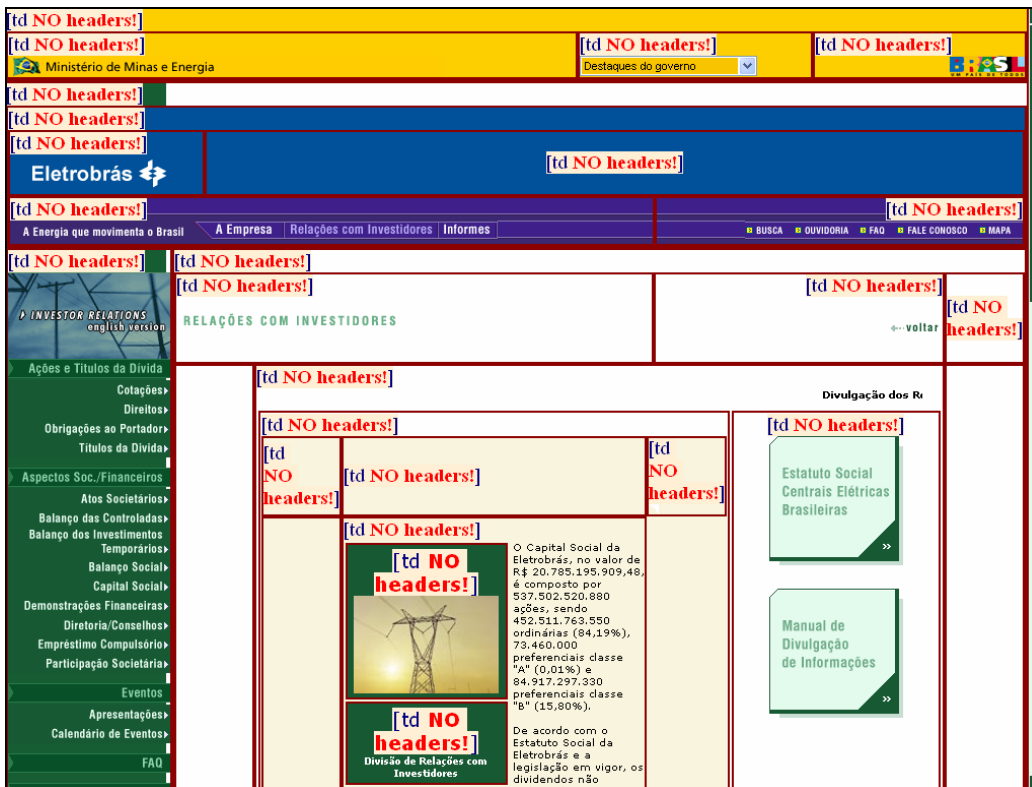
[td NO headers!]

[td NO headers!]
Ministério de Minas e Energia

[td NO headers!]
Destaques do governo

[td NO headers!]
BRASIL
UM PAÍS DE TODOS

[td NO headers!]

[td NO headers!]

[td NO headers!]
Eletrobrás

[td NO headers!]

[td NO headers!]
A Energia que movimenta o Brasil
A Empresa | Relações com Investidores | Informes

[td NO headers!]
BUSCA OUVIDORIA FAQ FALE CONOSCO MAPA

[td NO headers!]

[td NO headers!]

INVESTOR RELATIONS
english version

Ações e Títulos da Dívida
Cotações
Direitos
Obrigações ao Portador
Títulos da Dívida

Aspectos Soc./Financeiros
Atos Societários
Balanço das Controladas
Balanço dos Investimentos Temporários
Balanço Social
Capital Social
Demonstrações Financeiras
Diretoria/Conselhos
Empréstimo Compulsório
Participação Societária

Eventos
Apresentações
Calendário de Eventos

FAQ

[td NO headers!]
RELAÇÕES COM INVESTIDORES

[td NO headers!]
voltar

[td NO headers!]

[td NO headers!]
Divulgação dos R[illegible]

[td NO headers!]

[td NO headers!]

[td NO headers!]

[td NO headers!]

[td NO headers!]

Estatuto Social Centrais Elétricas Brasileiras
»

[td NO headers!]

[td NO headers!]

O Capital Social da Eletrobrás, no valor de R$ 20.785.195.909,48, é composto por 537.502.520.880 ações, sendo 452.511.763.550 ordinárias (84,19%), 73.460.000 preferenciais classe "A" (0,01%) e 84.917.297.330 preferenciais classe "B" (15,80%).

De acordo com o Estatuto Social da Eletrobrás e a legislação em vigor, os dividendos não

[td NO headers!]
Divisão de Relações com Investidores

Manual de Divulgação de Informações
»